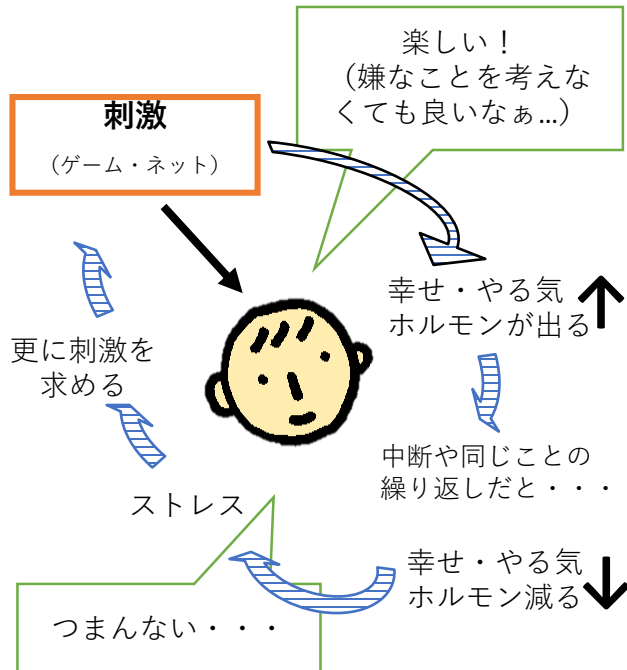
楽しい！
（嫌なことを考えなくても良いなぁ…）

刺激
（ゲーム・ネット）

幸せ・やる気ホルモンが出る

中断や同じことの繰り返しだと・・・

幸せ・やる気ホルモン減る

つまんない・・・

ストレス

更に刺激を求める